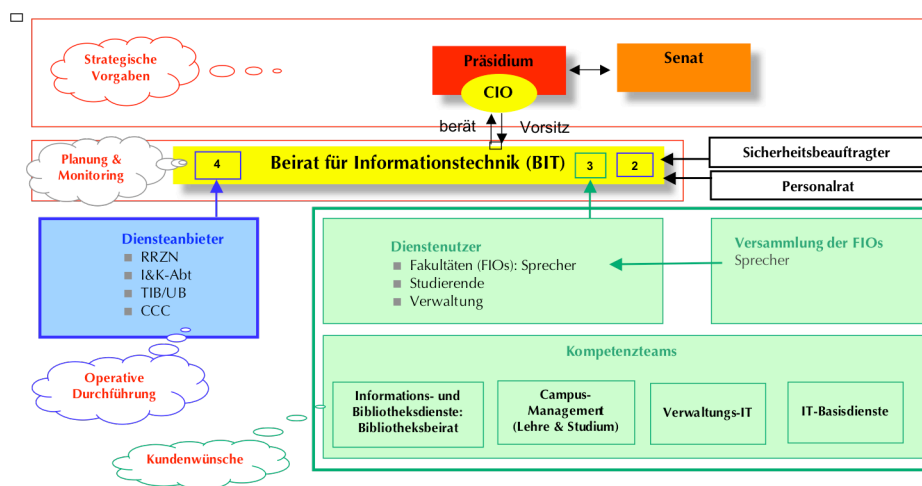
Strategische Vorgaben

Präsidium

CIO

Senat

berät

Vorsitz

Planung & Monitoring

4

Beirat für Informationstechnik (BIT)

3

2

Sicherheitsbeauftragter

Personalrat

Diensteanbieter
RRZN
I&K-Abt
TIB/UB
CCC

Dienstenutzer
Fakultäten (FIOs): Sprecher
Studierende
Verwaltung

Versammlung der FIOs
Sprecher

Kompetenzteams

Operative Durchführung

Informations- und Bibliotheksdienste: Bibliotheksbeirat

Campus-Management (Lehre & Studium)

Verwaltungs-IT

IT-Basisdienste

Kundenwünsche